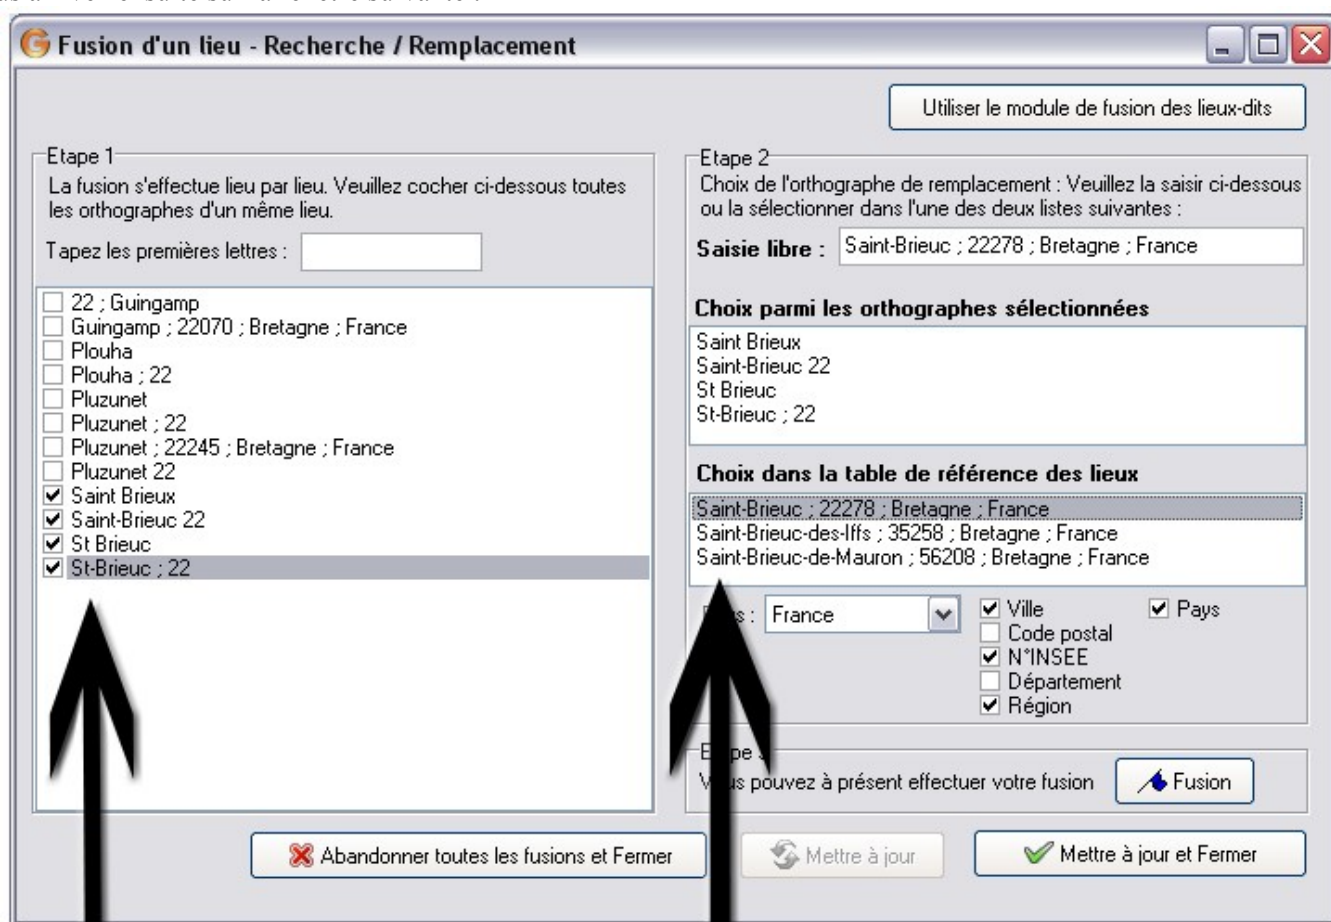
Fusion d'un lieu - Recherche / Remplacement

Utiliser le module de fusion des lieux-dits

Etape 1
La fusion s'effectue lieu par lieu. Veuillez cocher ci-dessous toutes les orthographes d'un même lieu.

Tapez les premières lettres :

22 ; Guingamp
Guingamp ; 22070 ; Bretagne ; France
Plouha
Plouha ; 22
Pluzunet
Pluzunet ; 22
Pluzunet ; 22245 ; Bretagne ; France
Pluzunet 22
Saint Brieux
Saint-Brieuc 22
St Brieuc
St-Brieuc ; 22

Etape 2
Choix de l'orthographe de remplacement : Veuillez la saisir ci-dessous ou la sélectionner dans l'une des deux listes suivantes :

Saisie libre : Saint-Brieuc ; 22278 ; Bretagne ; France

Choix parmi les orthographes sélectionnées
Saint Brieux
Saint-Brieuc 22
St Brieuc
St-Brieuc ; 22

Choix dans la table de référence des lieux
Saint-Brieuc ; 22278 ; Bretagne ; France
Saint-Brieuc-des-Iffs ; 35258 ; Bretagne ; France
Saint-Brieuc-de-Mauron ; 56208 ; Bretagne ; France

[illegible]s : France
Ville
Code postal
N°INSEE
Département
Région
Pays

E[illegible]pe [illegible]
V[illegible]s pouvez à présent effectuer votre fusion
Fusion

Abandonner toutes les fusions et Fermer
Mettre à jour
Mettre à jour et Fermer